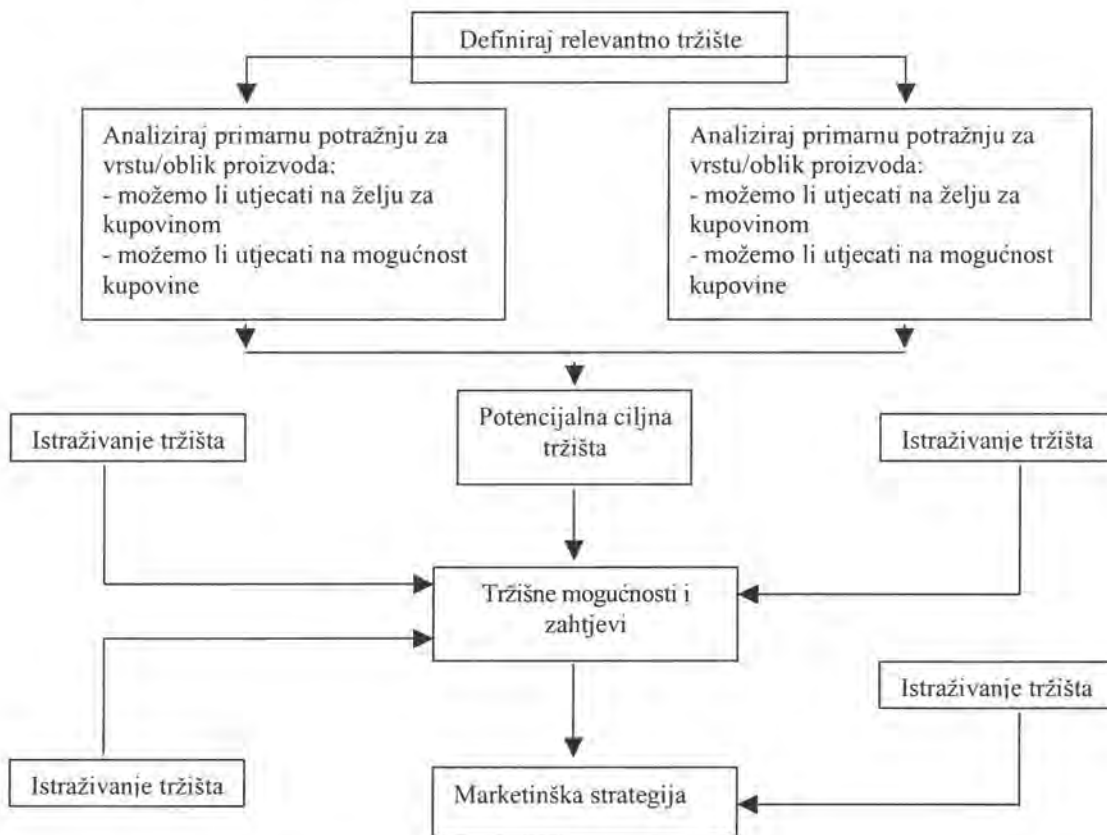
Definiraj relevantno tržište

Analiziraj primarnu potražnju za vrstu/oblik proizvoda:
- možemo li utjecati na želju za kupovinom
- možemo li utjecati na mogućnost kupovine

Analiziraj primarnu potražnju za vrstu/oblik proizvoda:
- možemo li utjecati na želju za kupovinom
- možemo li utjecati na mogućnost kupovine

Istraživanje tržišta

Potencijalna ciljna tržišta

Istraživanje tržišta

Tržišne mogućnosti i zahtjevi

Istraživanje tržišta

Istraživanje tržišta

Marketinška strategija